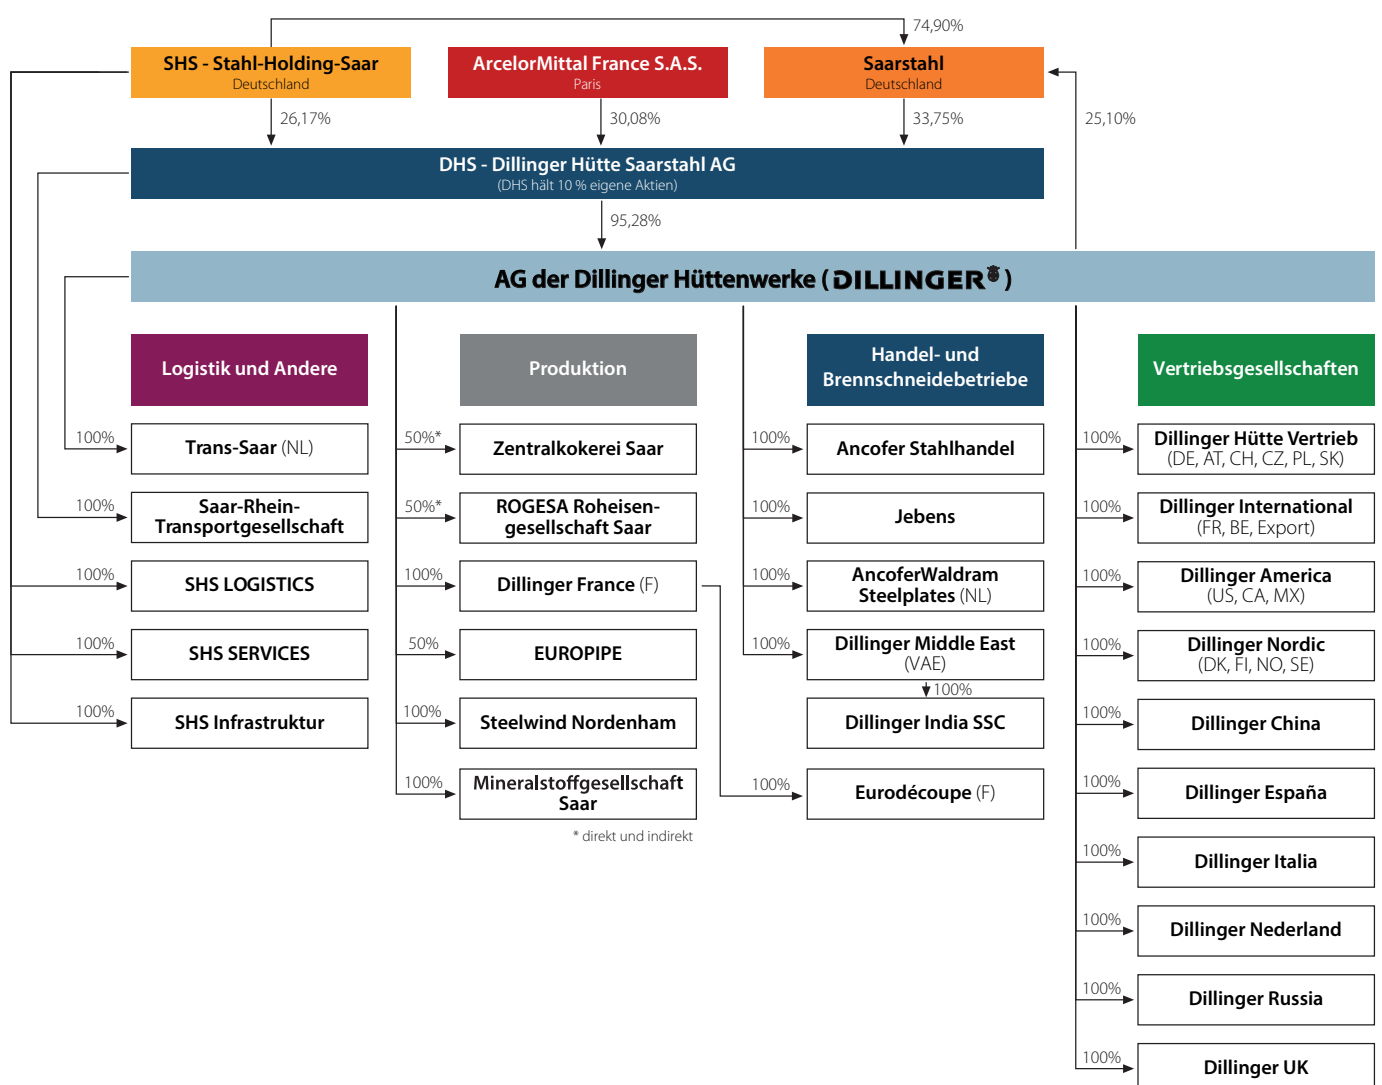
74,90%

SHS - Stahl-Holding-Saar
Deutschland

ArcelorMittal France S.A.S.
Paris

Saarstahl
Deutschland

26,17%

30,08%

33,75%

25,10%

DHS - Dillinger Hütte Saarstahl AG
(DHS hält 10 % eigene Aktien)

95,28%

AG der Dillinger Hüttenwerke ( DILLINGER )

Logistik und Andere

100% Trans-Saar (NL)

100% Saar-Rhein-Transportgesellschaft

100% SHS LOGISTICS

100% SHS SERVICES

100% SHS Infrastruktur

Produktion

50%* Zentralkokerei Saar

50%* ROGESA Roheisengesellschaft Saar

100% Dillinger France (F)

50% EUROPIPE

100% Steelwind Nordenham

100% Mineralstoffgesellschaft Saar

* direkt und indirekt

Handel- und Brennschneidebetriebe

100% Ancofer Stahlhandel

100% Jebens

100% AncoferWaldram Steelplates (NL)

100% Dillinger Middle East (VAE)

100%

Dillinger India SSC

100% Eurodécoupe (F)

Vertriebsgesellschaften

100% Dillinger Hütte Vertrieb (DE, AT, CH, CZ, PL, SK)

100% Dillinger International (FR, BE, Export)

100% Dillinger America (US, CA, MX)

100% Dillinger Nordic (DK, FI, NO, SE)

100% Dillinger China

100% Dillinger España

100% Dillinger Italia

100% Dillinger Nederland

100% Dillinger Russia

100% Dillinger UK